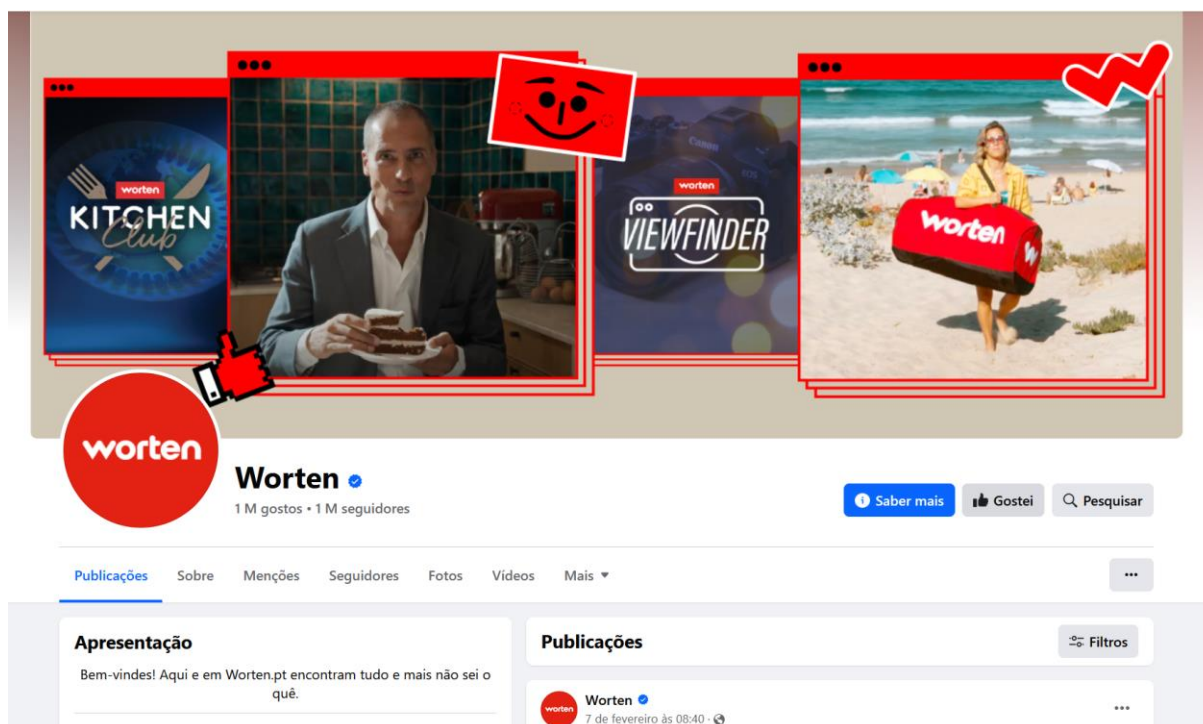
worten
KITCHEN
Club

worten
VIEWFINDER

worten

worten

Worten

1 M gostos • 1 M seguidores

Saber mais
Gostei
Pesquisar

Publicações
Sobre
Menções
Seguidores
Fotos
Vídeos
Mais

Apresentação

Bem-vindes! Aqui e em Worten.pt encontram tudo e mais não sei o quê.

Publicações
Filtros

worten
Worten
7 de fevereiro às 08:40 ·